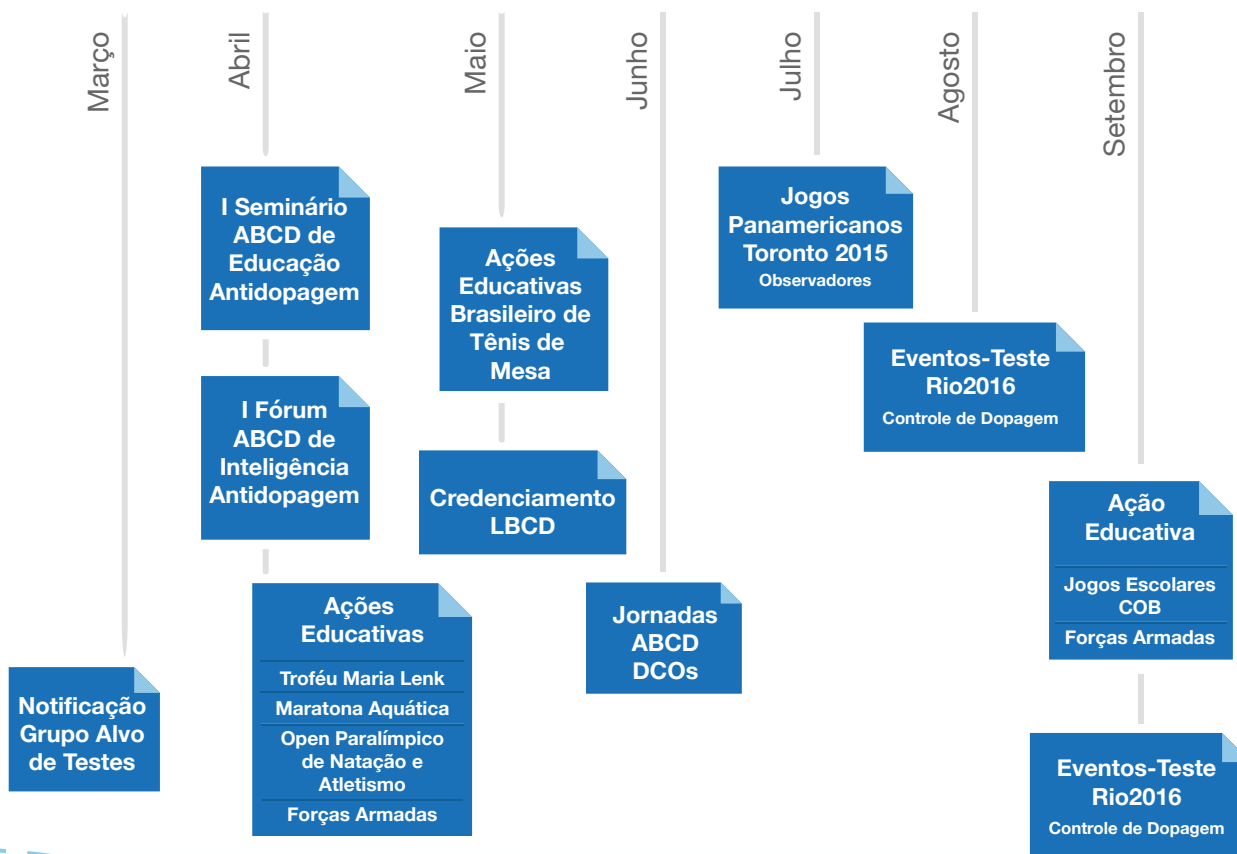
Março

Notificação Grupo Alvo de Testes

Abril

I Seminário ABCD de Educação Antidopagem

I Fórum ABCD de Inteligência Antidopagem

Ações Educativas

Troféu Maria Lenk

Maratona Aquática

Open Paralímpico de Natação e Atletismo

Forças Armadas

Maio

Ações Educativas Brasileiro de Tênis de Mesa

Credenciamento LBCD

Junho

Jornadas ABCD DCOs

Julho

Jogos Panamericanos Toronto 2015

Observadores

Agosto

Eventos-Teste Rio2016

Controle de Dopagem

Setembro

Ação Educativa

Jogos Escolares COB

Forças Armadas

Eventos-Teste Rio2016

Controle de Dopagem